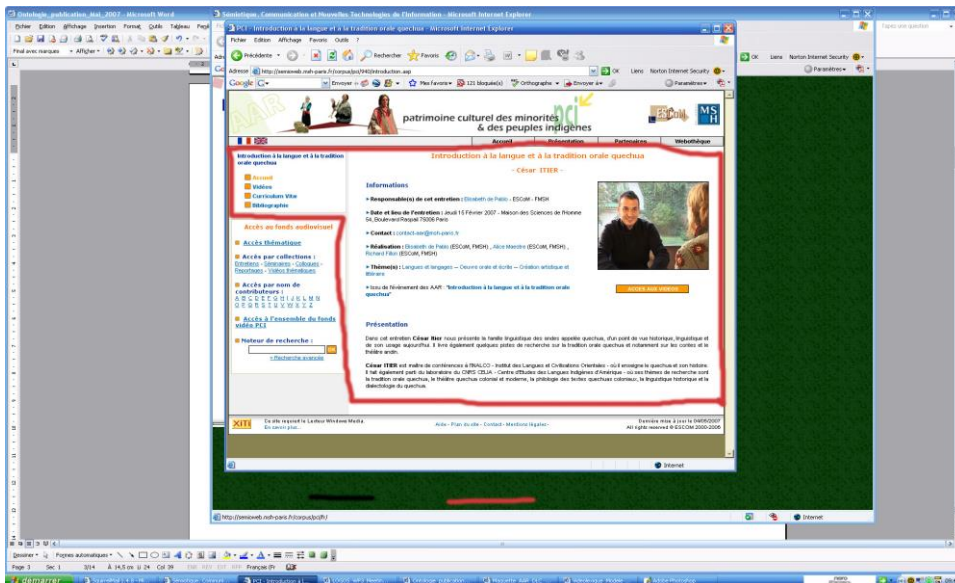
Ontologie_publication_Mai_2007 - Microsoft Word
Sémiotique, Communication et Nouvelles Technologies de l'information - Microsoft Internet Explorer
PCI - Introduction à la langue et à la tradition orale quechua - Microsoft Internet Explorer

Fichier Edition Affichage Favoris Outils ?
Précédente Rechercher Favoris
Adresse http://semioweb.msh-paris.fr/corpus/pci/940/introduction.asp OK Liens Norton Internet Security
Google G- Envoyer Mes Favoris 121 bloqué(s) Orthographe Envoyer à Paramètres

patrimoine culturel des minorités & des peuples indigènes
ESCoM MSH
Accueil Présentation Partenaires Webothèque

Introduction à la langue et à la tradition orale quechua
Accueil
Vidéo
Curriculum Vitæ
Bibliographie

Accès au fonds audiovisuel
Accès thématique
Accès par collections : Entretiens – Séminaires – Colloques – Reportages – Vidéos thématiques
Accès par nom de contributeurs : A B C D E F G H I J K L M N O P Q R S T U V W X Y Z
Accès à l'ensemble du fonds vidéo PCI
Moteur de recherche :
OK
» Recherche avancée

Introduction à la langue et à la tradition orale quechua
- César ITIER -

Informations
» Responsable(s) de cet entretien : Elisabeth de Pablo - ESCoM - FMSH
» Date et lieu de l'entretien : Jeudi 15 Février 2007 - Maison des Sciences de l'Homme 54, Boulevard Raspail 75006 Paris
» Contact : contact-aar@msh-paris.fr
» Réalisation : Elisabeth de Pablo (ESCoM, FMSH) , Alice Meandre (ESCoM, FMSH) , Richard Filion (ESCoM, FMSH)
» Thème(s) : Langues et langages -- Oeuvre orale et écrite -- Création artistique et littéraire
» Issu de l'événement des AAR "Introduction à la langue et à la tradition orale quechua"
ACCES AUX VIDEOS

Présentation
Dans cet entretien César Itier nous présente la famille linguistique des andes appelée quechua, d'un point de vue historique, linguistique et de son usage aujourd'hui. Il livre également quelques pistes de recherche sur la tradition orale quechua et notamment sur les contes et le théâtre andin.

César ITIER est maître de conférences à l'INALCO - Institut des Langues et Civilisations Orientales - où il enseigne le quechua et son histoire. Il fait également partie du laboratoire du CNRS CELIA - Centre d'Etudes des Langues Indigènes d'Amérique - où ses thèmes de recherche sont la tradition orale quechua, le théâtre quechua colonial et moderne, la philologie des textes quechuas coloniaux, la linguistique historique et la dialectologie du quechua.

XITI Ce site requiert le Lecteur Windows Media. En savoir plus...
Aide - Plan du site - Contact - Mentions légales -
Dernière mise à jour le 04/05/2007
All rights reserved © ESCOM 2000-2006

Internet
http://semioweb.msh-paris.fr/corpus/pci/fr/
Internet
Page 3 Sec 1 3/14 À 14,5 cm Li 24 Col 39 Français (Fr)
Dessiner Formes automatiques
démarrer